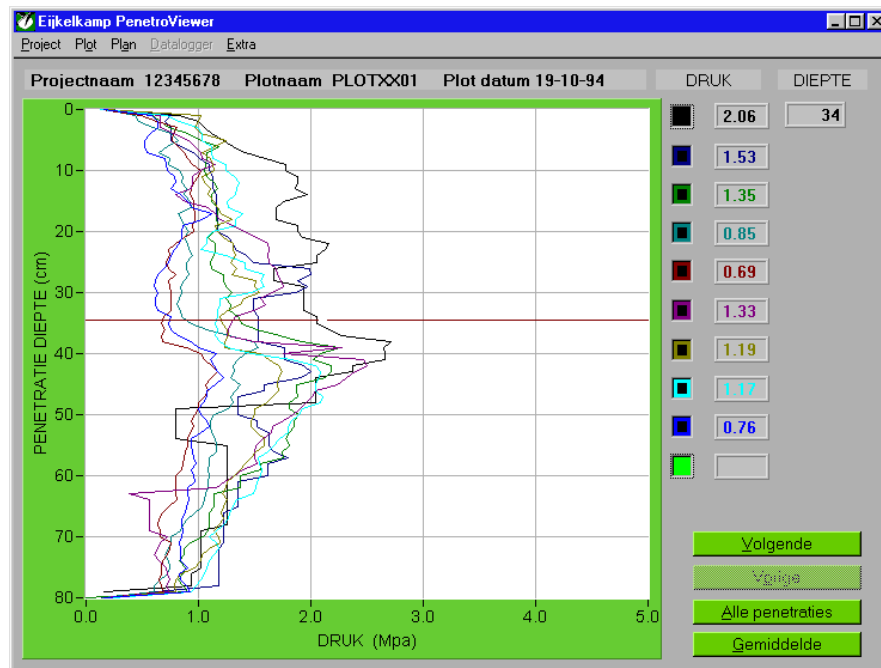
Eijkelkamp PenetroViewer

Project Plot Plan Datalogger Extra

Projectnaam 12345678 Plotnaam PLOTXX01 Plot datum 19-10-94

DRUK DIEPTE

2.06 34

1.53

1.35

0.85

0.69

1.33

1.19

1.17

0.76

PENETRATIE DIEPTE (cm)

0
10
20
30
40
50
60
70
80

0.0 1.0 2.0 3.0 4.0 5.0

DRUK (Mpa)

Volgende

Vorige

Alle penetraties

Gemiddelde